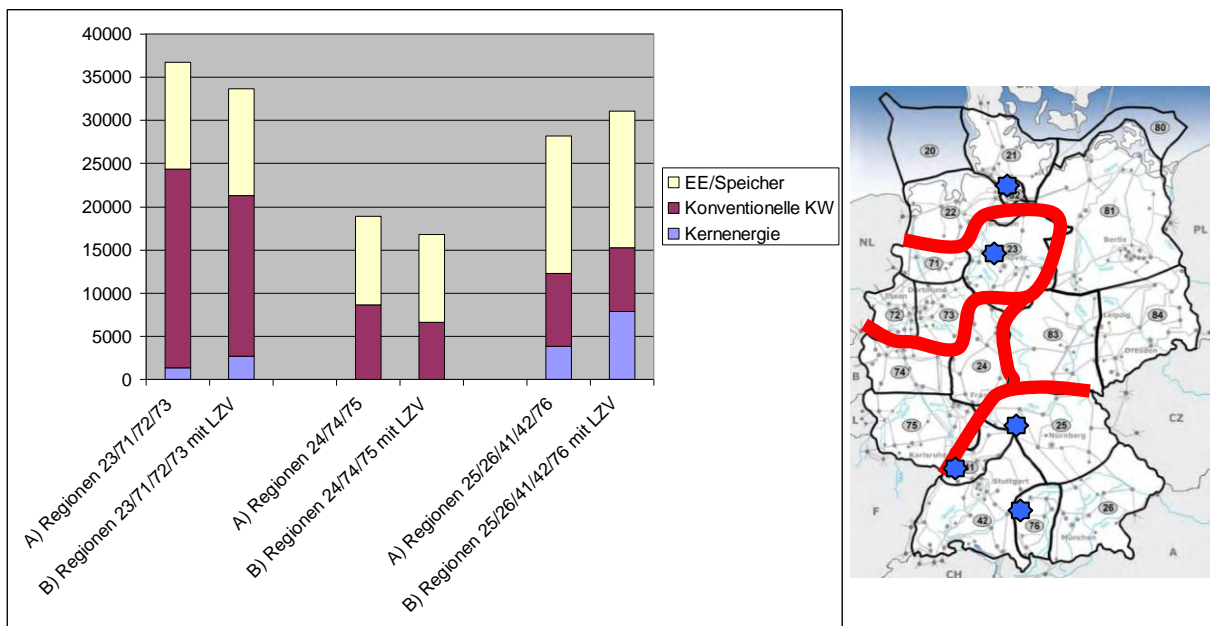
40000
35000
30000
25000
20000
15000
10000
5000
0

EE/Speicher
Konventionelle KW
Kernenergie

A) Regionen 23/71/72/73
B) Regionen 23/71/72/73 mit LZV
A) Regionen 24/74/75
B) Regionen 24/74/75 mit LZV
A) Regionen 25/26/41/42/76
B) Regionen 25/26/41/42/76 mit LZV

80
20
21
22
81
NL
23
PL
Berlin
71
72
73
83
Leipzig
84
Essen
Dortmund
Dresden
74
24
B
75
25
CZ
Nürnberg
Karlsruhe
41
L
Stuttgart
F
42
76
26
München
A
CH